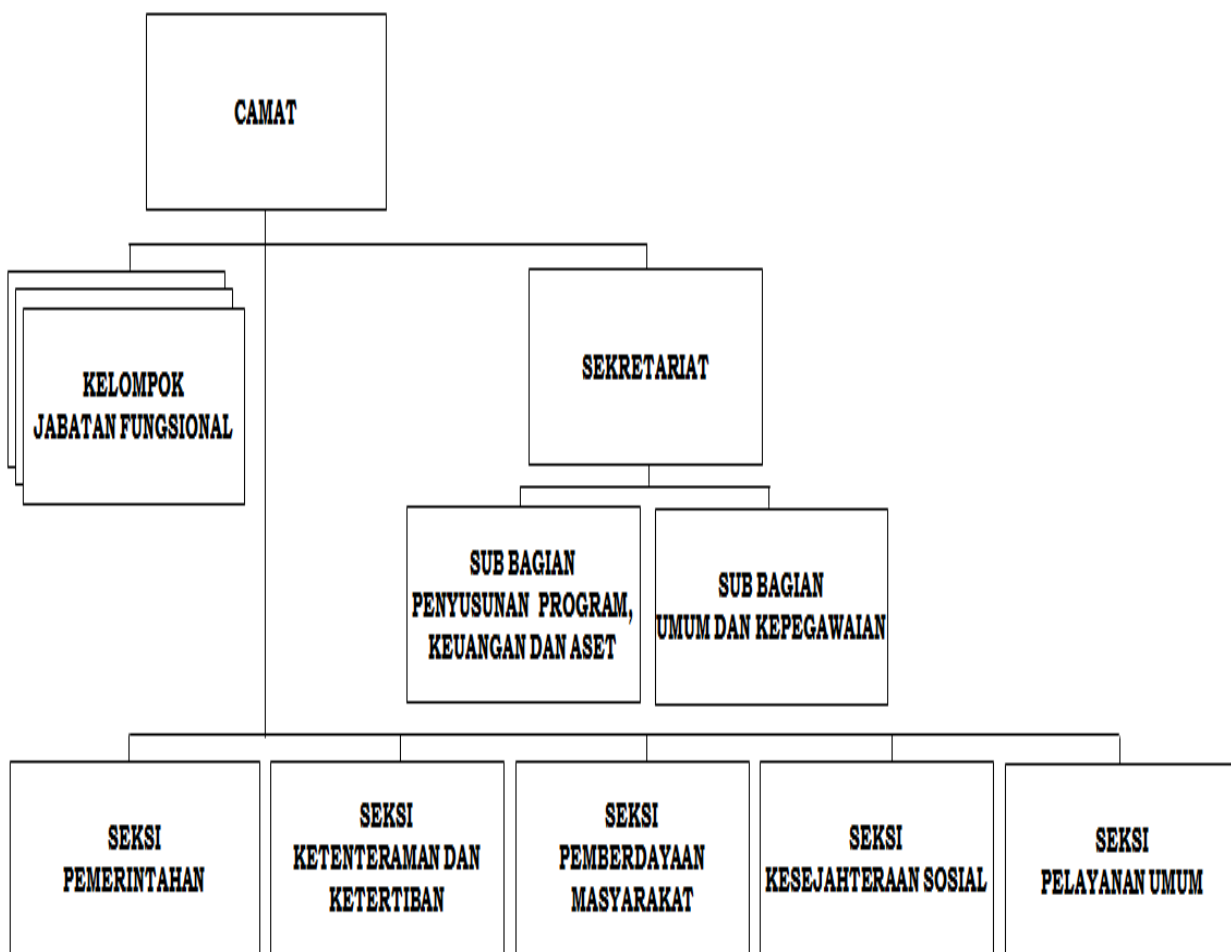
CAMAT

KELOMPOK
JABATAN FUNGSIONAL

SEKRETARIAT

SUB BAGIAN
PENYUSUNAN PROGRAM, KEUANGAN DAN ASET

SUB BAGIAN
UMUM DAN KEPEGAWAIAN

SEKSI
PEMERINTAHAN

SEKSI
KETENTERAMAN DAN KETERTIBAN

SEKSI
PEMBERDAYAAN MASYARAKAT

SEKSI
KESEJAHTERAAN SOSIAL

SEKSI
PELAYANAN UMUM